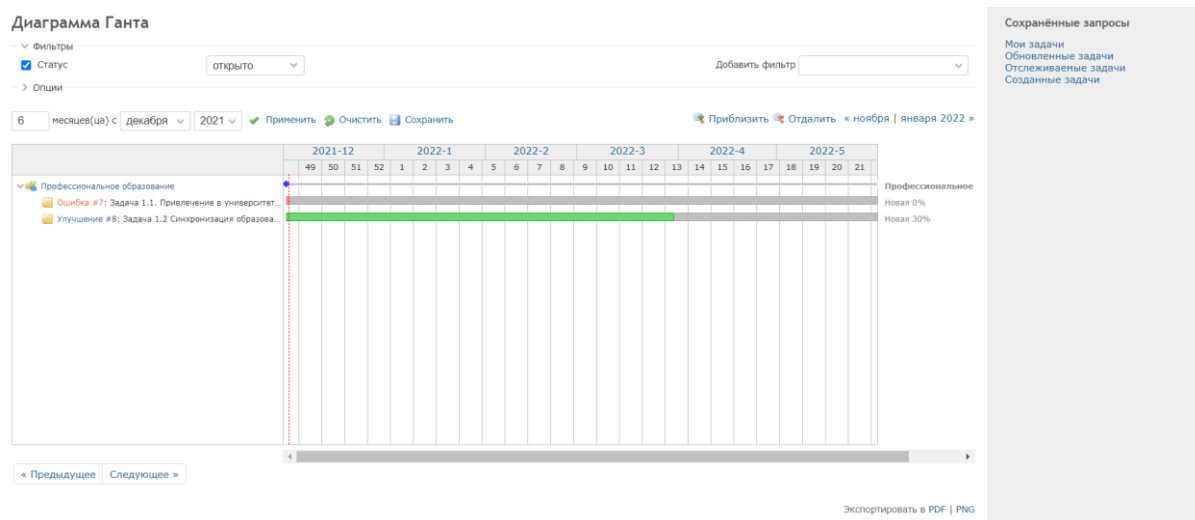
Диаграмма Ганта

Фильтры

Статус открыто

Добавить фильтр

Опции

6 месяцев(ца) с декабря 2021 Применить Очистить Сохранить

Приблизить Отдалить « ноября | января 2022 »

| 2021-12 | 2022-1 | 2022-2 | 2022-3 | 2022-4 | 2022-5 |
|---|---|---|---|---|---|
| 49 50 51 52 | 1 2 3 4 | 5 6 7 8 | 9 10 11 12 13 | 14 15 16 17 | 18 19 20 21 |

Профессиональное образование

Ошибка #7: Задача 1.1. Привлечение в университет...

Улучшение #8: Задача 1.2 Синхронизация образова...

Профессиональное

Новая 0%

Новая 30%

« Предыдущее Следующее »

Экспортировать в PDF | PNG

Сохранённые запросы

Мои задачи
Обновленные задачи
Отслеживаемые задачи
Созданные задачи